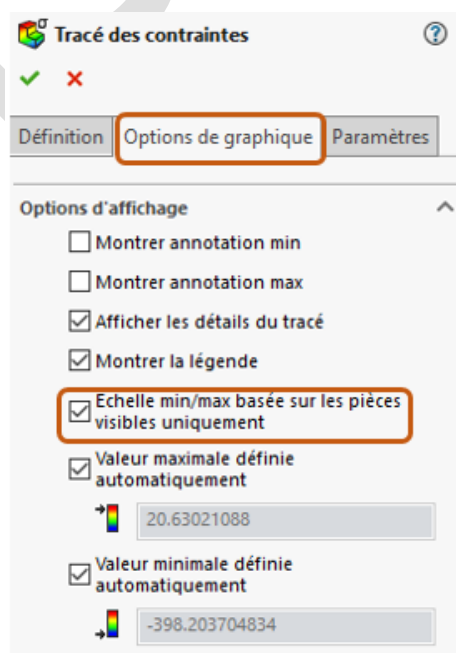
Tracé des contraintes

?

✔ ✖

Définition | Options de graphique | Paramètres

Options d'affichage

☐ Montrer annotation min

☐ Montrer annotation max

☑ Afficher les détails du tracé

☑ Montrer la légende

☑ Echelle min/max basée sur les pièces visibles uniquement

☑ Valeur maximale définie automatiquement

20.63021088

☑ Valeur minimale définie automatiquement

-398.203704834